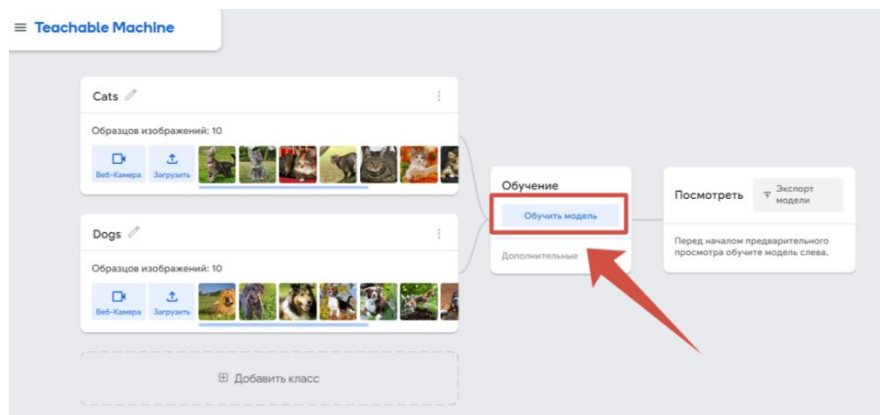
≡ Teachable Machine

Cats

Образцов изображений: 10

Веб-Камера

Загрузить

Dogs

Образцов изображений: 10

Веб-Камера

Загрузить

⊞ Добавить класс

Обучение

Обучить модель

Дополнительные

Посмотреть

Экспорт модели

Перед началом предварительного просмотра обучите модель слева.